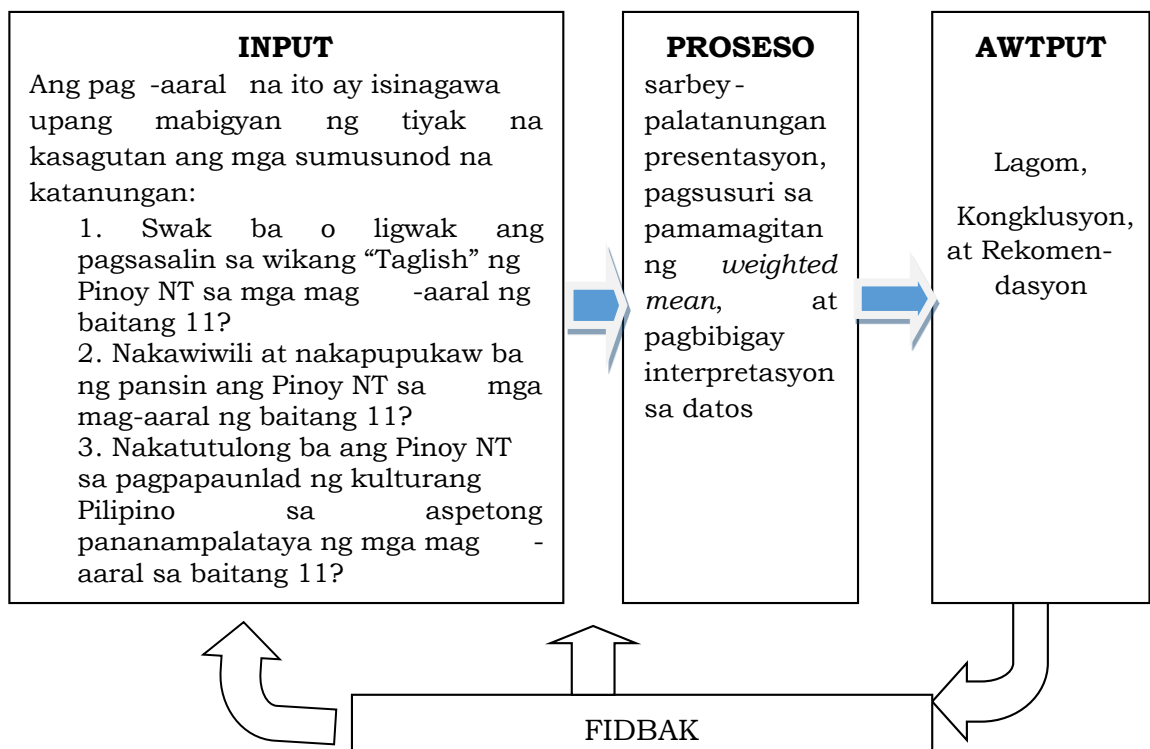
INPUT

Ang pag-aaral na ito ay isinagawa upang mabigyan ng tiyak na kasagutan ang mga sumusunod na katanungan:

1. Swak ba o ligwak ang pagsasalin sa wikang “Taglish” ng Pinoy NT sa mga mag-aaral ng baitang 11?
2. Nakawiwili at nakapupukaw ba ng pansin ang Pinoy NT sa mga mag-aaral ng baitang 11?
3. Nakatutulong ba ang Pinoy NT sa pagpapaunlad ng kulturang Pilipino sa aspetong pananampalataya ng mga mag-aaral sa baitang 11?

PROSESO

sarbey-palatanungan presentasyon, pagsusuri sa pamamagitan ng *weighted mean*, at pagbibigay interpretasyon sa datos

AWTPUT

Lagom,

Kongklusyon, at Rekomendasyon

FIDBAK